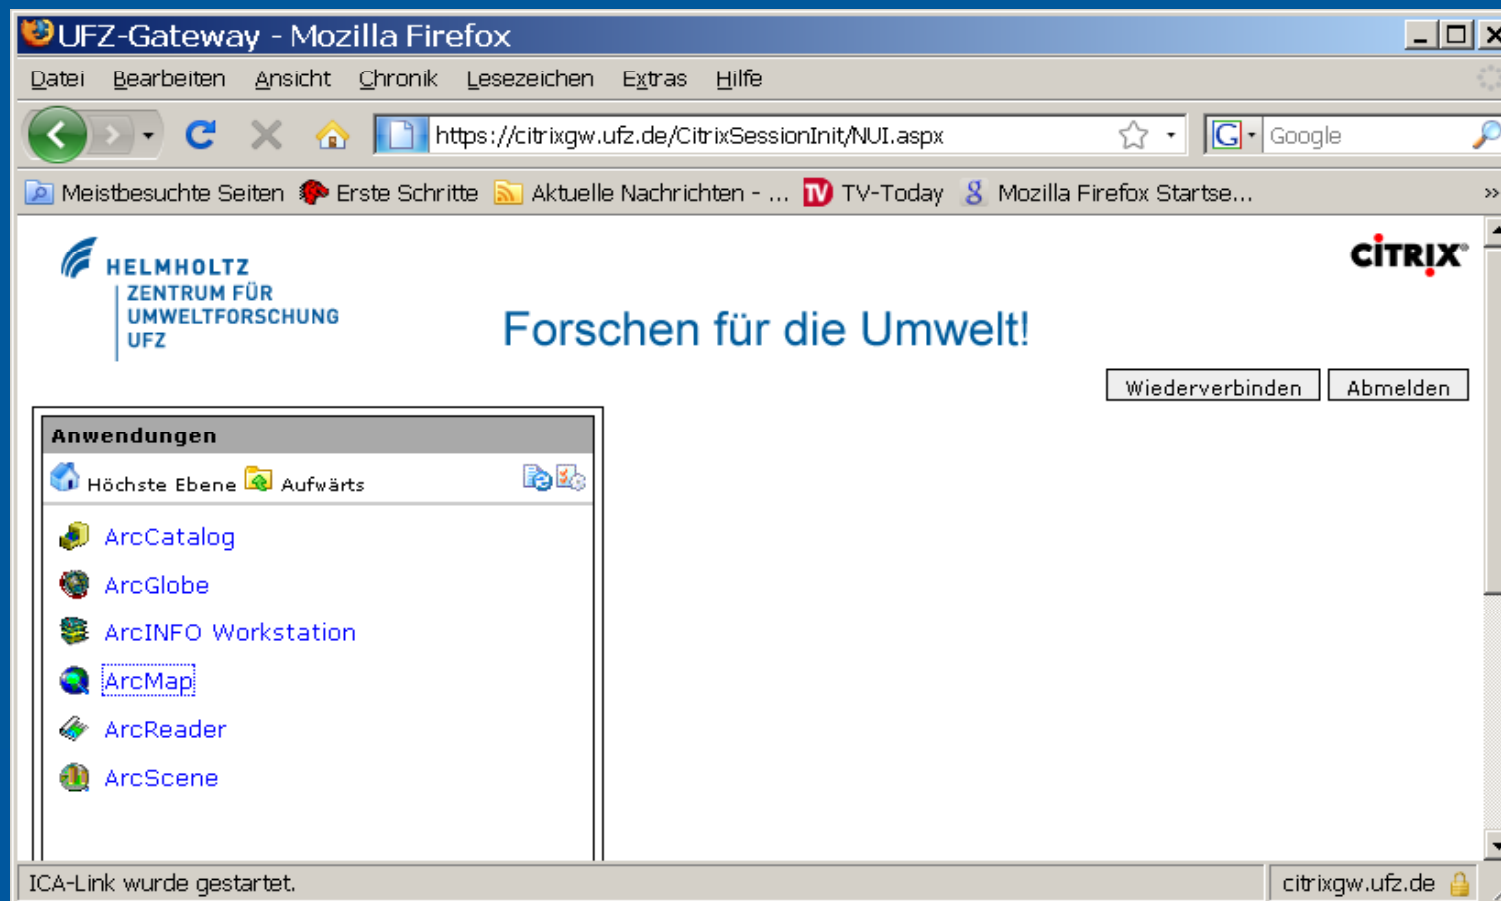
UFZ-Gateway - Mozilla Firefox

Datei Bearbeiten Ansicht Chronik Lesezeichen Extras Hilfe

https://citrixgw.ufz.de/CitrixSessionInit/NUI.aspx

Google

Meistbesuchte Seiten Erste Schritte Aktuelle Nachrichten - ... TV-Today Mozilla Firefox Startse...

HELMHOLTZ
ZENTRUM FÜR UMWELTFORSCHUNG UFZ

CiTRIX

Forschen für die Umwelt!

Wiederverbinden Abmelden

Anwendungen

Höchste Ebene Aufwärts

ArcCatalog
ArcGlobe
ArcINFO Workstation
ArcMap
ArcReader
ArcScene

ICA-Link wurde gestartet.

citrixgw.ufz.de